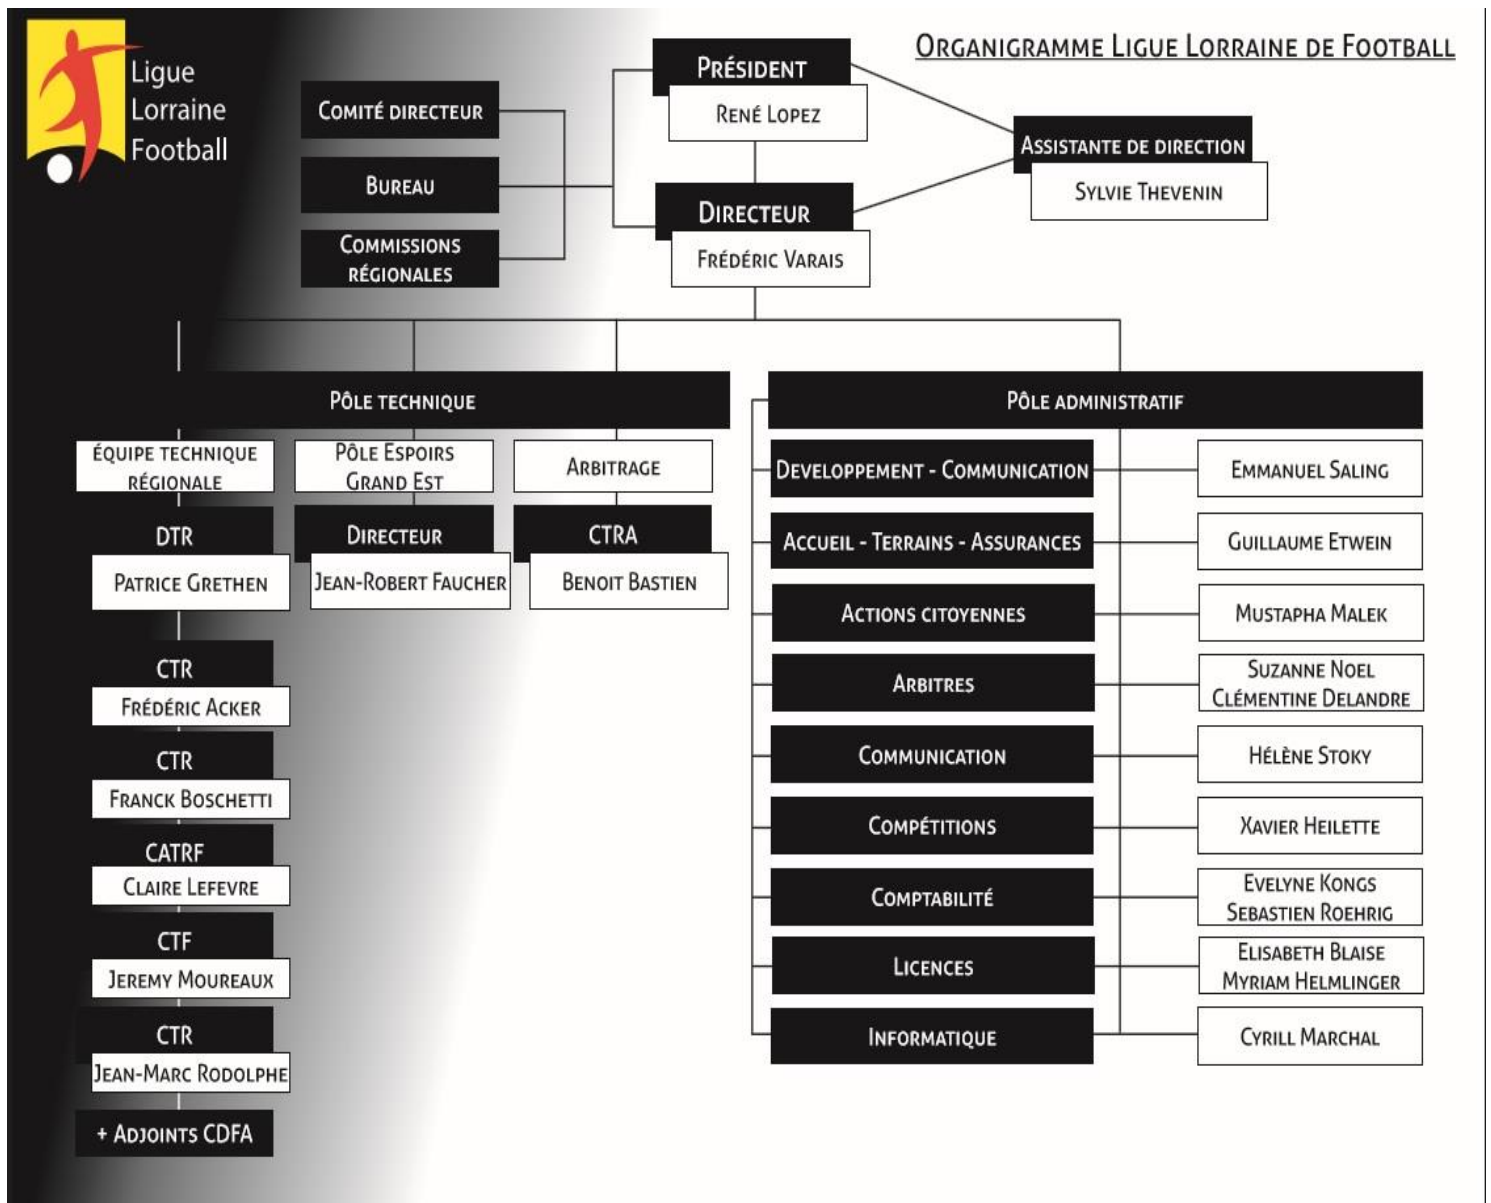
Ligue Lorraine Football

Organigramme Ligue Lorraine de Football

Comité directeur

Bureau

Commissions régionales

Président
René Lopez

Directeur
Frédéric Varais

Assistante de direction
Sylvie Thevenin

Pôle technique

Équipe technique régionale

Pôle Espoirs Grand Est

Arbitrage

DTR
Patrice Grethen

Directeur
Jean-Robert Faucher

CTRA
Benoit Bastien

CTR
Frédéric Acker

CTR
Franck Boschetti

CATRF
Claire Lefevre

CTF
Jeremy Moureaux

CTR
Jean-Marc Rodolphe

+ Adjoints CDFA

Pôle administratif

| | |
|---|---|
| Developpement - Communication | Emmanuel Saling |
| Accueil - Terrains - Assurances | Guillaume Etwein |
| Actions citoyennes | Mustapha Malek |
| Arbitres | Suzanne Noel Clémentine Delandre |
| Communication | Hélène Stoky |
| Compétitions | Xavier Heilette |
| Comptabilité | Evelyne Kongs Sebastien Roehrig |
| Licences | Elisabeth Blaise Myriam Helmlinger |
| Informatique | Cyrill Marchal |